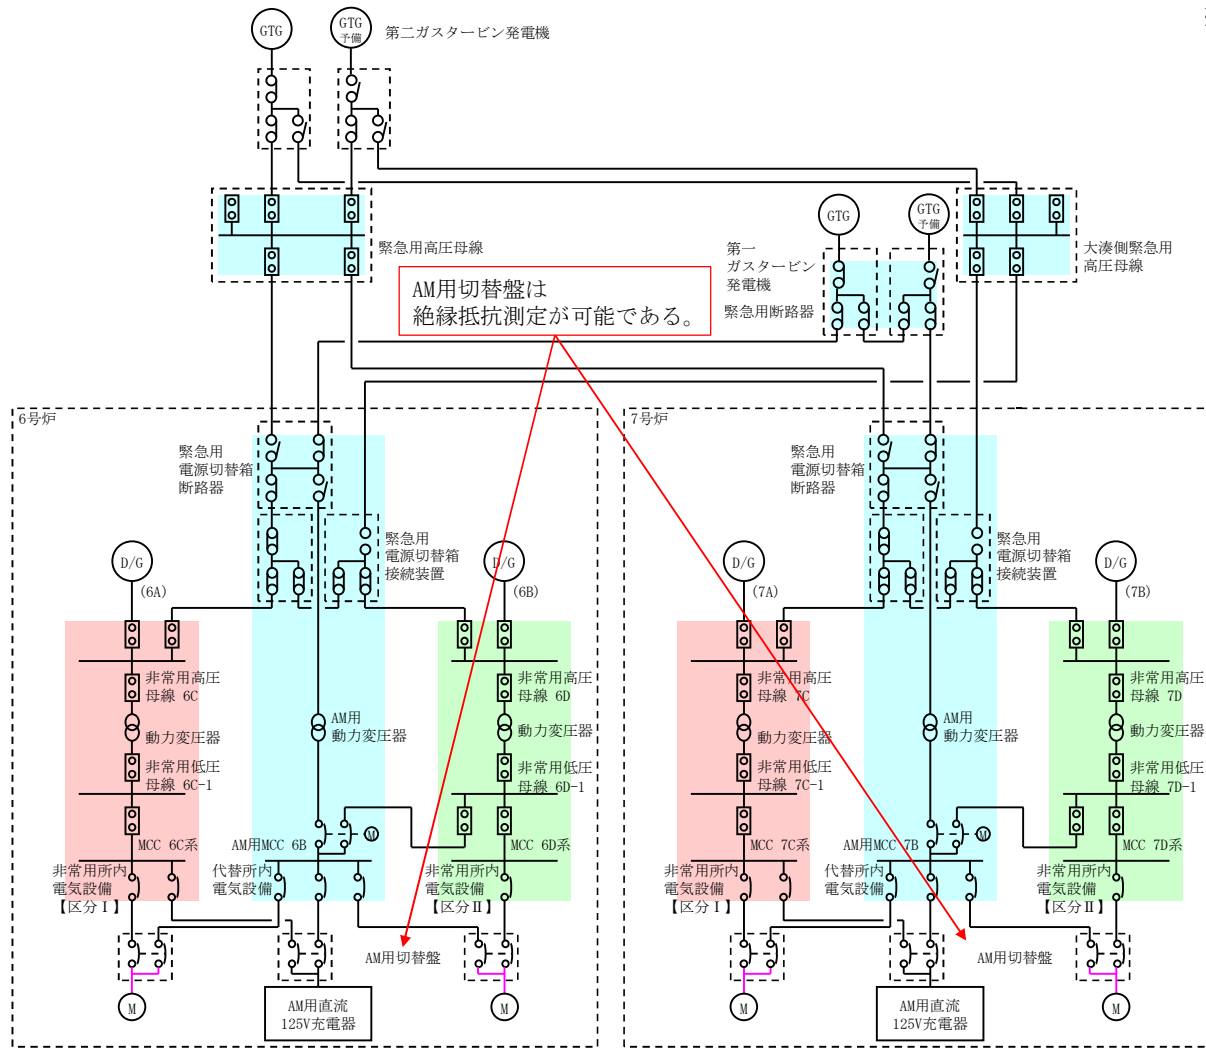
GTG

GTG
予備

第二ガスタービン発電機

緊急用高圧母線

GTG

GTG
予備

大湊側緊急用
高圧母線

第一
ガスタービン
発電機

緊急用断路器

AM用切替盤は
絶縁抵抗測定が可能である。

6号炉

緊急用
電源切替箱
断路器

緊急用
電源切替箱
接続装置

D/G
(6A)

D/G
(6B)

非常用高圧
母線 6C

動力変圧器

非常用低圧
母線 6C-1

MCC 6C系

AM用
動力変圧器

AM用MCC 6B

M

非常用高圧
母線 6D

動力変圧器

非常用低圧
母線 6D-1

MCC 6D系

非常用所内
電気設備
【区分Ⅰ】

代替所内
電気設備

非常用所内
電気設備
【区分Ⅱ】

AM用切替盤

M

AM用直流
125V充電器

M

7号炉

緊急用
電源切替箱
断路器

緊急用
電源切替箱
接続装置

D/G
(7A)

D/G
(7B)

非常用高圧
母線 7C

動力変圧器

非常用低圧
母線 7C-1

MCC 7C系

AM用
動力変圧器

AM用MCC 7B

M

非常用高圧
母線 7D

動力変圧器

非常用低圧
母線 7D-1

MCC 7D系

非常用所内
電気設備
【区分Ⅰ】

代替所内
電気設備

非常用所内
電気設備
【区分Ⅱ】

AM用切替盤

M

AM用直流
125V充電器

M